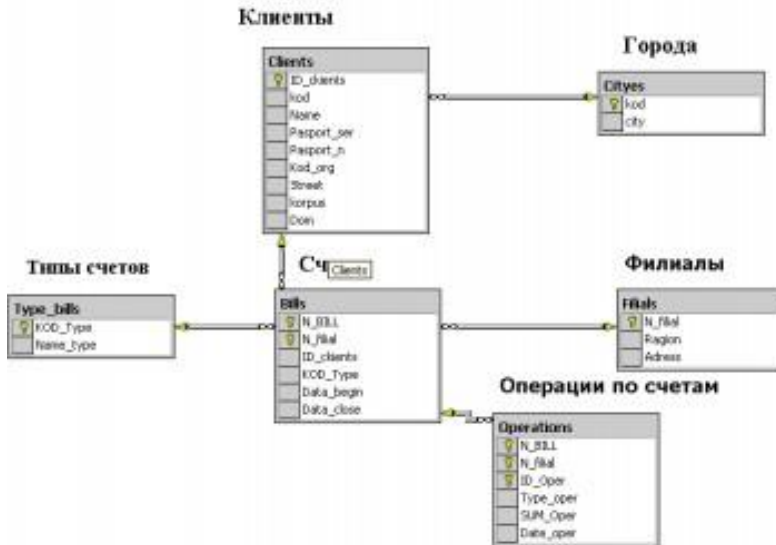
Клиенты

Clients
ID_clients
kod
Naine
Pasport_ser
Pasport_n
Kod_org
Street
korpus
Dom

Города

Cityes
kod
city

Типы счетов

Type_bills
KOD_Type
Name_type

Сч
Clients

Bills
N_BILL
N_filial
ID_clients
KOD_Type
Data_begin
Data_close

Филиалы

Filials
N_filial
Region
Adress

Операции по счетам

Operations
N_BILL
N_filial
ID_Oper
Type_oper
SUM_Oper
Data_oper